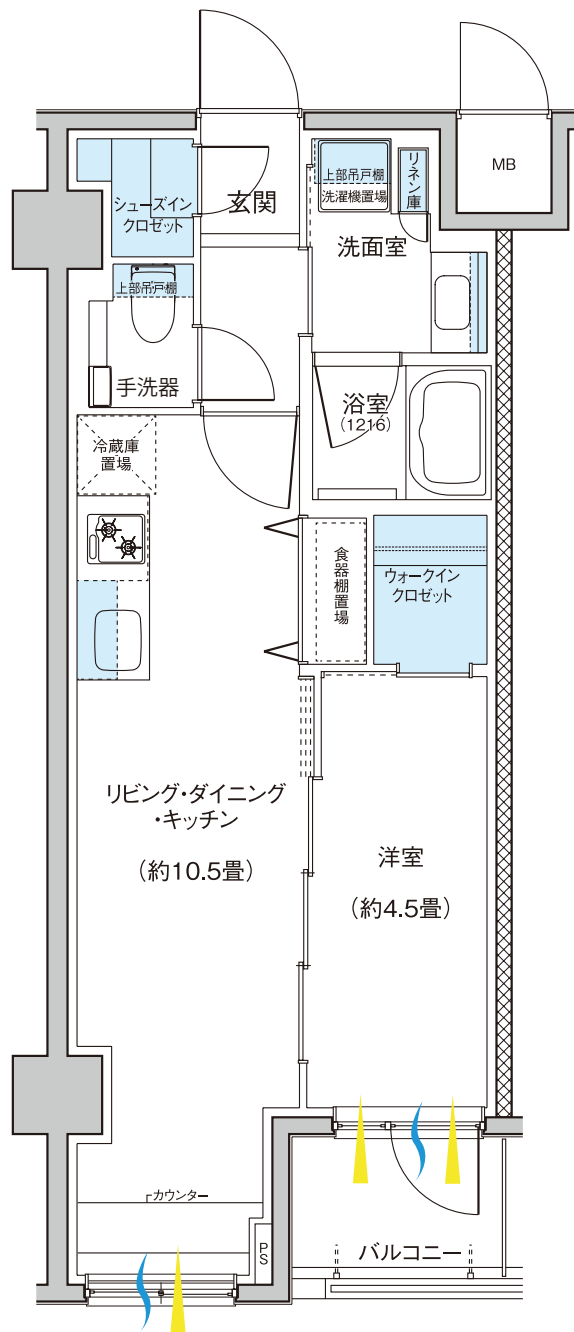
MB

シューズインクロゼット

玄関

上部吊戸棚
洗濯機置場

リネン庫

洗面室

上部吊戸棚

手洗器

浴室
(1216)

冷蔵庫置場

食器棚置場

ウォークインクロゼット

リビング・ダイニング・キッチン

(約10.5畳)

洋室

(約4.5畳)

カウンター

PS

バルコニー